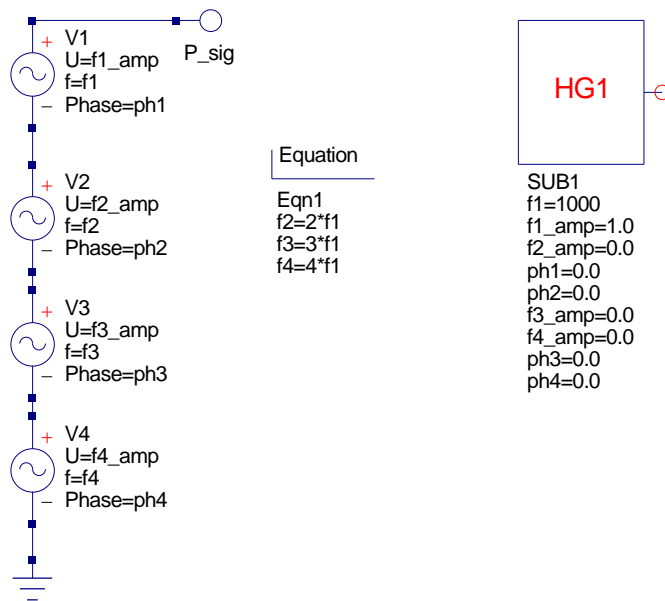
V1
U=f1_amp
f=f1
Phase=ph1

P_sig

V2
U=f2_amp
f=f2
Phase=ph2

V3
U=f3_amp
f=f3
Phase=ph3

V4
U=f4_amp
f=f4
Phase=ph4

Equation

Eqn1
f2=2*f1
f3=3*f1
f4=4*f1

HG1

SUB1
f1=1000
f1_amp=1.0
f2_amp=0.0
ph1=0.0
ph2=0.0
f3_amp=0.0
f4_amp=0.0
ph3=0.0
ph4=0.0